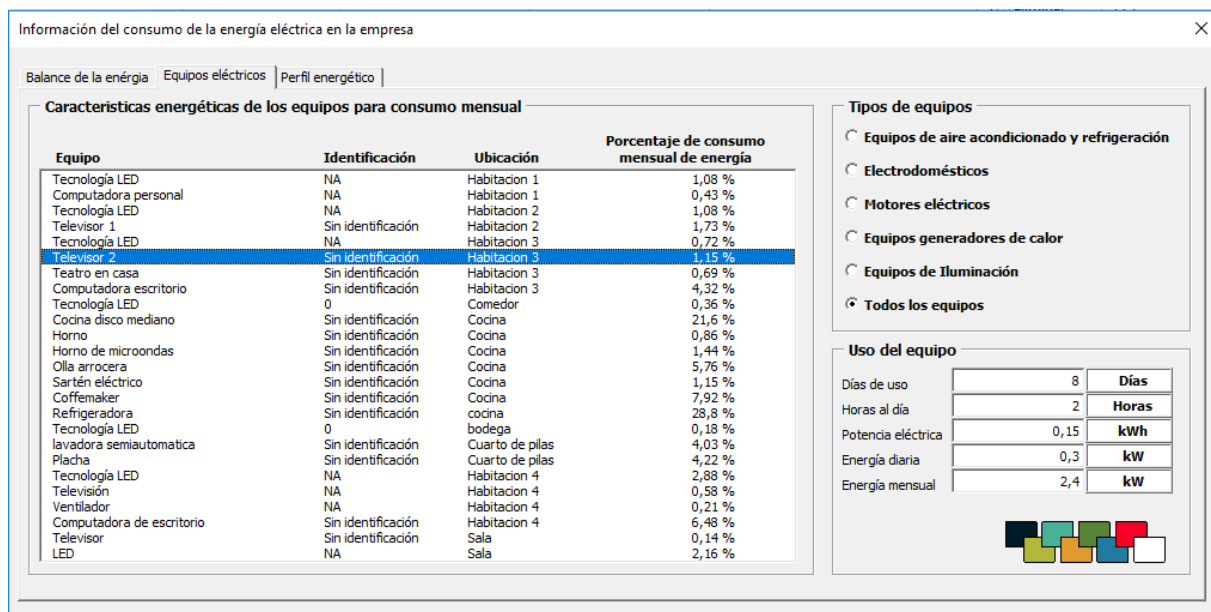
Información del consumo de la energía eléctrica en la empresa

Balance de la energía | Equipos eléctricos | Perfil energético

Caracteristicas energéticas de los equipos para consumo mensual

| Equipo | Identificación | Ubicación | Porcentaje de consumo mensual de energía |
|---|---|---|---|
| Tecnología LED | NA | Habitacion 1 | 1,08 % |
| Computadora personal | NA | Habitacion 1 | 0,43 % |
| Tecnología LED | NA | Habitacion 2 | 1,08 % |
| Televisor 1 | Sin identificación | Habitacion 2 | 1,73 % |
| Tecnología LED | NA | Habitacion 3 | 0,72 % |
| Televisor 2 | Sin identificación | Habitacion 3 | 1,15 % |
| Teatro en casa | Sin identificación | Habitacion 3 | 0,69 % |
| Computadora escritorio | Sin identificación | Habitacion 3 | 4,32 % |
| Tecnología LED | 0 | Comedor | 0,36 % |
| Cocina disco mediano | Sin identificación | Cocina | 21,6 % |
| Horno | Sin identificación | Cocina | 0,86 % |
| Horno de microondas | Sin identificación | Cocina | 1,44 % |
| Olla arrocera | Sin identificación | Cocina | 5,76 % |
| Sartén eléctrico | Sin identificación | Cocina | 1,15 % |
| Coffemaker | Sin identificación | Cocina | 7,92 % |
| Refrigeradora | Sin identificación | cocina | 28,8 % |
| Tecnología LED | 0 | bodega | 0,18 % |
| lavadora semiautomatica | Sin identificación | Cuarto de pilas | 4,03 % |
| Placha | Sin identificación | Cuarto de pilas | 4,22 % |
| Tecnología LED | NA | Habitacion 4 | 2,88 % |
| Televisión | NA | Habitacion 4 | 0,58 % |
| Ventilador | NA | Habitacion 4 | 0,21 % |
| Computadora de escritorio | Sin identificación | Habitacion 4 | 6,48 % |
| Televisor | Sin identificación | Sala | 0,14 % |
| LED | NA | Sala | 2,16 % |

Tipos de equipos
Equipos de aire acondicionado y refrigeración
Electrodomésticos
Motores eléctricos
Equipos generadores de calor
Equipos de Iluminación
Todos los equipos

Uso del equipo
| Días de uso | 8 | Días |
|---|---|---|
| Horas al día | 2 | Horas |
| Potencia eléctrica | 0,15 | kWh |
| Energía diaria | 0,3 | kW |
| Energía mensual | 2,4 | kW |